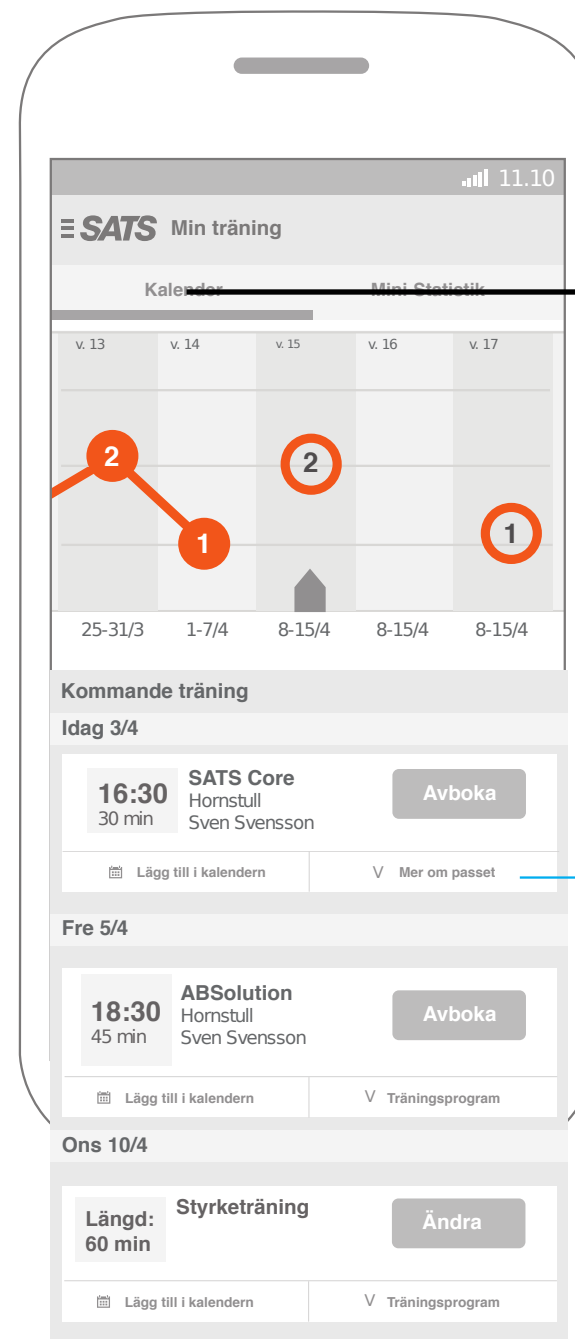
11.10

SATS Min träning

Kalender

Mini Statistik

v. 13 v. 14 v. 15 v. 16 v. 17

2 1 2 1

25-31/3 1-7/4 8-15/4 8-15/4 8-15/4

Kommande träning

Idag 3/4

16:30
30 min

SATS Core
Hornstull
Sven Svensson

Avboka

Lägg till i kalendern

V Mer om passet

Fre 5/4

18:30
45 min

ABSolution
Hornstull
Sven Svensson

Avboka

Lägg till i kalendern

V Träningsprogram

Ons 10/4

Längd:
60 min

Styrketräning

Ändra

Lägg till i kalendern

V Träningsprogram